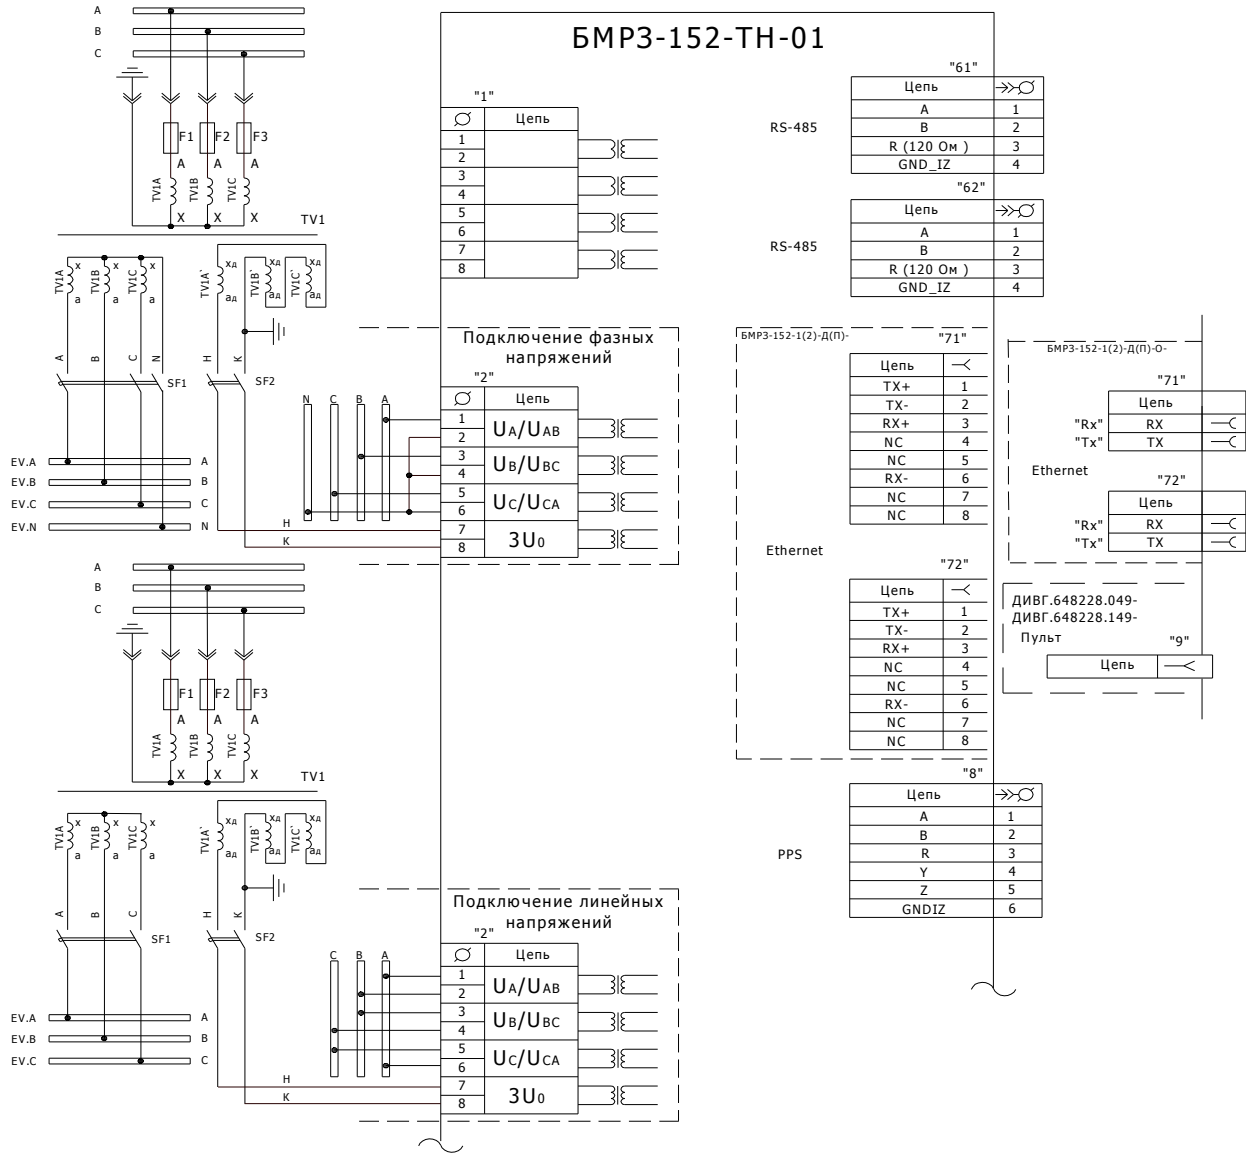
A
B
C
F1
F2
F3
A
A
A
TV1A
TV1B
TV1C
X
X
X
TV1

TV1A
TV1B
TV1C
x
x
x
a
a
a
TV1A'
TV1B'
TV1C'
xд
xд
xд
aд
aд
aд

A
B
C
N
H
K
SF1
SF2

EV.A
EV.B
EV.C
EV.N
A
B
C
N

N
C
B
A
H
K

БМРЗ-152-ТН-01

"1"

| $\varnothing$ | Цепь |
|---|---|
| 1 | |
| 2 | |
| 3 | |
| 4 | |
| 5 | |
| 6 | |
| 7 | |
| 8 | |

Подключение фазных напряжений

"2"

| $\varnothing$ | Цепь |
|---|---|
| 1 | $U_A/U_{AB}$ |
| 2 | |
| 3 | $U_B/U_{BC}$ |
| 4 | |
| 5 | $U_C/U_{CA}$ |
| 6 | |
| 7 | $3U_0$ |
| 8 | |

RS-485

"61"

| Цепь | |
|---|---|
| A | 1 |
| B | 2 |
| R (120 Ом ) | 3 |
| GND_IZ | 4 |

RS-485

"62"

| Цепь | |
|---|---|
| A | 1 |
| B | 2 |
| R (120 Ом ) | 3 |
| GND_IZ | 4 |

БМРЗ-152-1(2)-Д(П)-

"71"

| Цепь | |
|---|---|
| TX+ | 1 |
| TX- | 2 |
| RX+ | 3 |
| NC | 4 |
| NC | 5 |
| RX- | 6 |
| NC | 7 |
| NC | 8 |

Ethernet

"72"

| Цепь | |
|---|---|
| TX+ | 1 |
| TX- | 2 |
| RX+ | 3 |
| NC | 4 |
| NC | 5 |
| RX- | 6 |
| NC | 7 |
| NC | 8 |

БМРЗ-152-1(2)-Д(П)-О-

"71"

| Цепь | |
|---|---|
| "Rx" RX | |
| "Tx" TX | |

Ethernet

"72"

| Цепь | |
|---|---|
| "Rx" RX | |
| "Tx" TX | |

ДИВГ.648228.049-
ДИВГ.648228.149-
Пульт
"9"
Цепь

"8"

| Цепь | |
|---|---|
| A | 1 |
| B | 2 |
| R | 3 |
| Y | 4 |
| Z | 5 |
| GNDIZ | 6 |

PPS

A
B
C
F1
F2
F3
A
A
A
TV1A
TV1B
TV1C
X
X
X
TV1

TV1A
TV1B
TV1C
x
x
x
a
a
a
TV1A'
TV1B'
TV1C'
xд
xд
xд
aд
aд
aд

A
B
C
H
K
SF1
SF2

EV.A
EV.B
EV.C
A
B
C

C
B
A
H
K

Подключение линейных напряжений

"2"

| $\varnothing$ | Цепь |
|---|---|
| 1 | $U_A/U_{AB}$ |
| 2 | |
| 3 | $U_B/U_{BC}$ |
| 4 | |
| 5 | $U_C/U_{CA}$ |
| 6 | |
| 7 | $3U_0$ |
| 8 | |